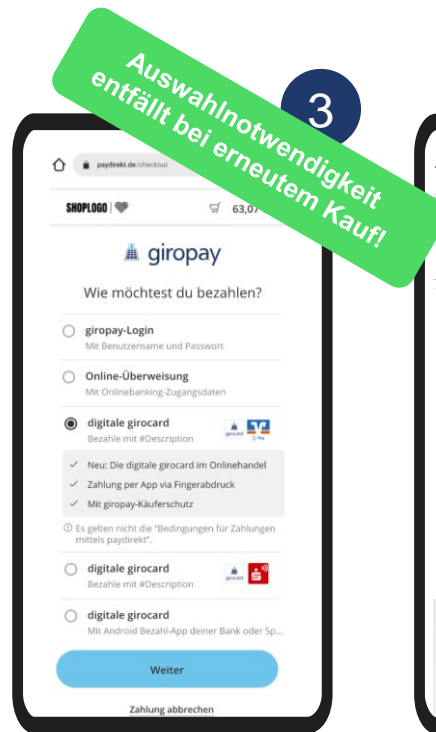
Auswahlnotwendigkeit entfällt bei erneutem Kauf!

3

paydirekt.de/checkout

SHOPLOGO | 63,07

giropay

Wie möchtest du bezahlen?

giropay-Login
Mit Benutzername und Passwort

Online-Überweisung
Mit Onlinebanking-Zugangsdaten

digitale girocard
Bezahle mit #Description

Neu: Die digitale girocard im Onlinehandel
Zahlung per App via Fingerabdruck
Mit giropay-Käuferschutz

Es gelten nicht die "Bedingungen für Zahlungen mittels paydirekt".

digitale girocard
Bezahle mit #Description

digitale girocard
Mit Android Bezahl-App deiner Bank oder Sp...

Weiter

Zahlung abbrechen